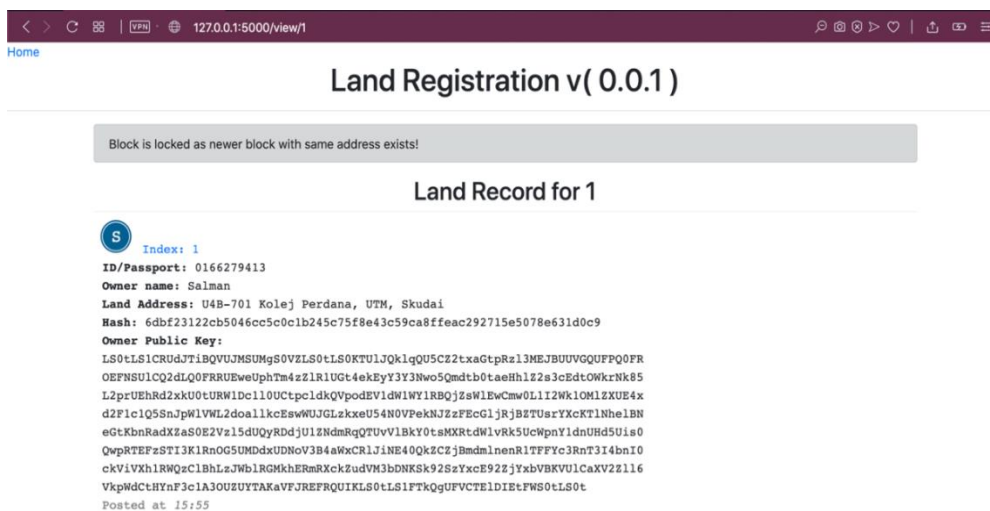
VPN 127.0.0.1:5000/view/1

Home

Land Registration v( 0.0.1 )

Block is locked as newer block with same address exists!

Land Record for 1

S

Index: 1

ID/Passport: 0166279413
Owner name: Salman
Land Address: U4B-701 Kolej Perdana, UTM, Skudai
Hash: 6dbf23122cb5046cc5c0c1b245c75f8e43c59ca8ffeac292715e5078e631d0c9
Owner Public Key:
LS0tLS1CRUdJTiBQVUJMSUMgS0VZLS0tLS0KTUlJQklqQU5CZ2txaGtpRzl3MEJBUUVGQUFPQ0FR
OEFNSUlCQ2dLQ0FRRUEweUphTm4zZlRlUGt4ekEyY3Y3Nwo5Qmdtb0taeHhlZ2s3cEdtOWkrNk85
L2prUEhRd2xkU0tURW1Dc1l0UCtpcldkQVpodEV1dW1WY1RBQjZsWlEwCmw0L1I2Wk1OMlZXUE4x
d2Flc1Q5SnJpWlVWL2doa1lkcEswWUJGLzkxeU54N0VPekNJZzFEcGljRjBZTUsrYXcKTlNhelBN
eGtKbnRadXZaSOE2Vzl5dUQyRDdjU1ZNdmRqQTUvVlBkY0tsMXRtdWlvRk5UcWpnY1dnUHd5Uis0
QwpRTEFzSTI3K1RnOG5UMDdxUDNoV3B4aWxCRlJiNE40QkZCZjBmdmlnenR1TFFYc3RnT3I4bnI0
ckViVXhlRWQzClBhLzJWblRGMkhERmRXckZudVM3bDNKSk92SzYxcE92ZjYxbVBKVUlCaXV2Zll6
VkpWdCtHYnF3clA3OUZUYTAKaVFJREFRQUIKLS0tLS1FTkQgUFVCTElDIEtFWS0tLS0t
Posted at 15:55